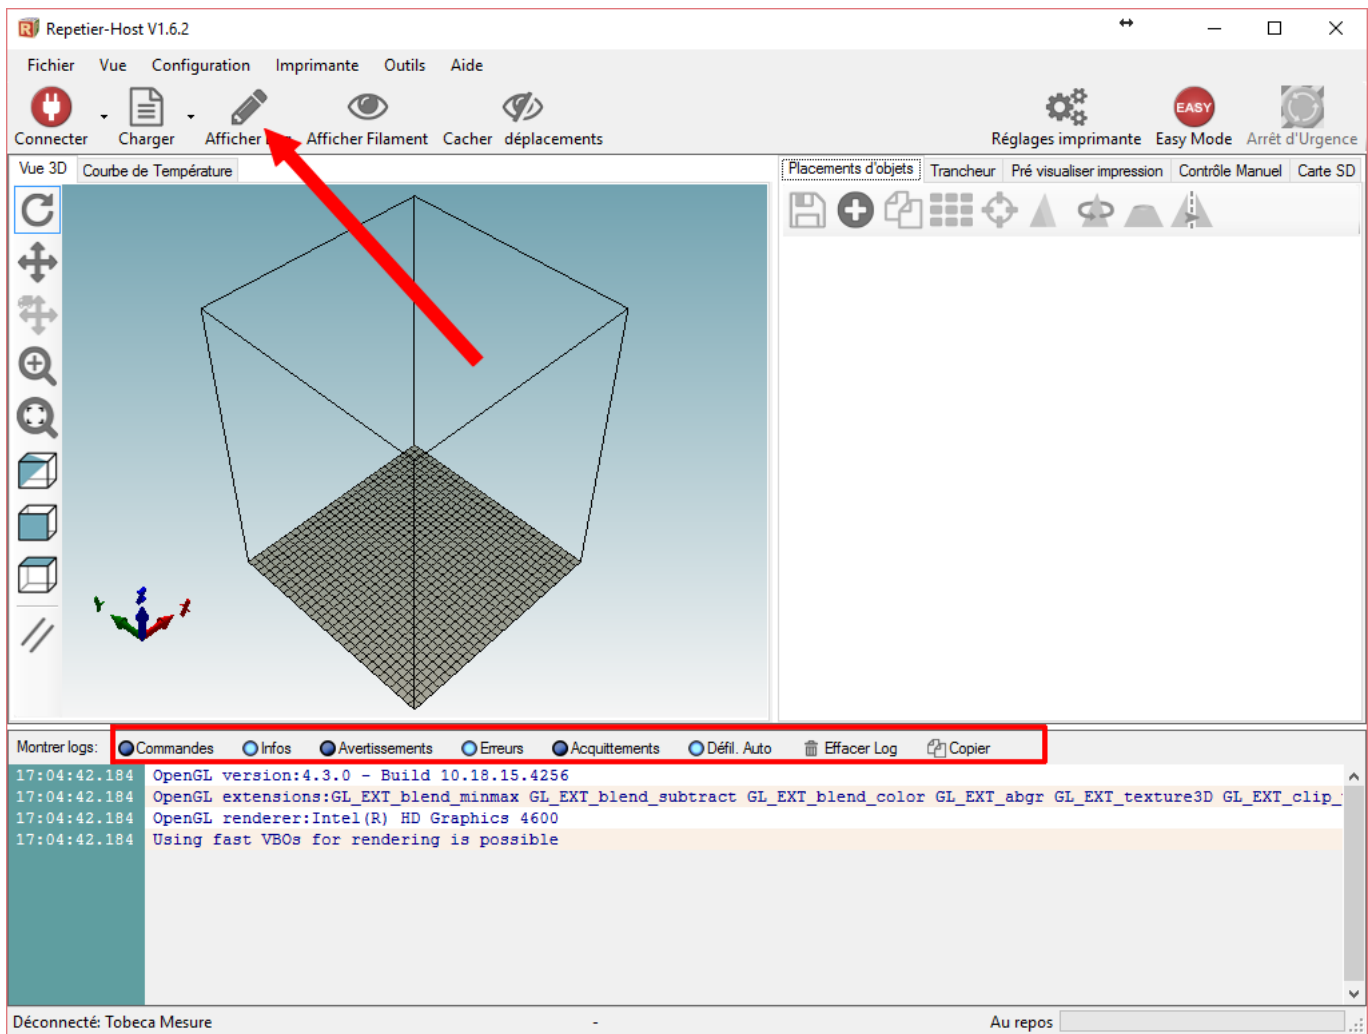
Repetier-Host V1.6.2

Fichier Vue Configuration Imprimante Outils Aide

Connecter Charger Afficher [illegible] Afficher Filament Cacher déplacements

Réglages imprimante EASY Easy Mode Arrêt d'Urgence

Vue 3D Courbe de Température

Placements d'objets Trancheur Pré visualiser impression Contrôle Manuel Carte SD

Montrer logs: Commandes Infos Avertissements Erreurs Acquittements Défil. Auto Effacer Log Copier

| | |
|---|---|
| 17:04:42.184 | OpenGL version:4.3.0 - Build 10.18.15.4256 |
| 17:04:42.184 | OpenGL extensions:GL_EXT_blend_minmax GL_EXT_blend_subtract GL_EXT_blend_color GL_EXT_abgr GL_EXT_texture3D GL_EXT_clip_ |
| 17:04:42.184 | OpenGL renderer:Intel(R) HD Graphics 4600 |
| 17:04:42.184 | Using fast VBOs for rendering is possible |

Déconnecté: Tobeca Mesure - Au repos